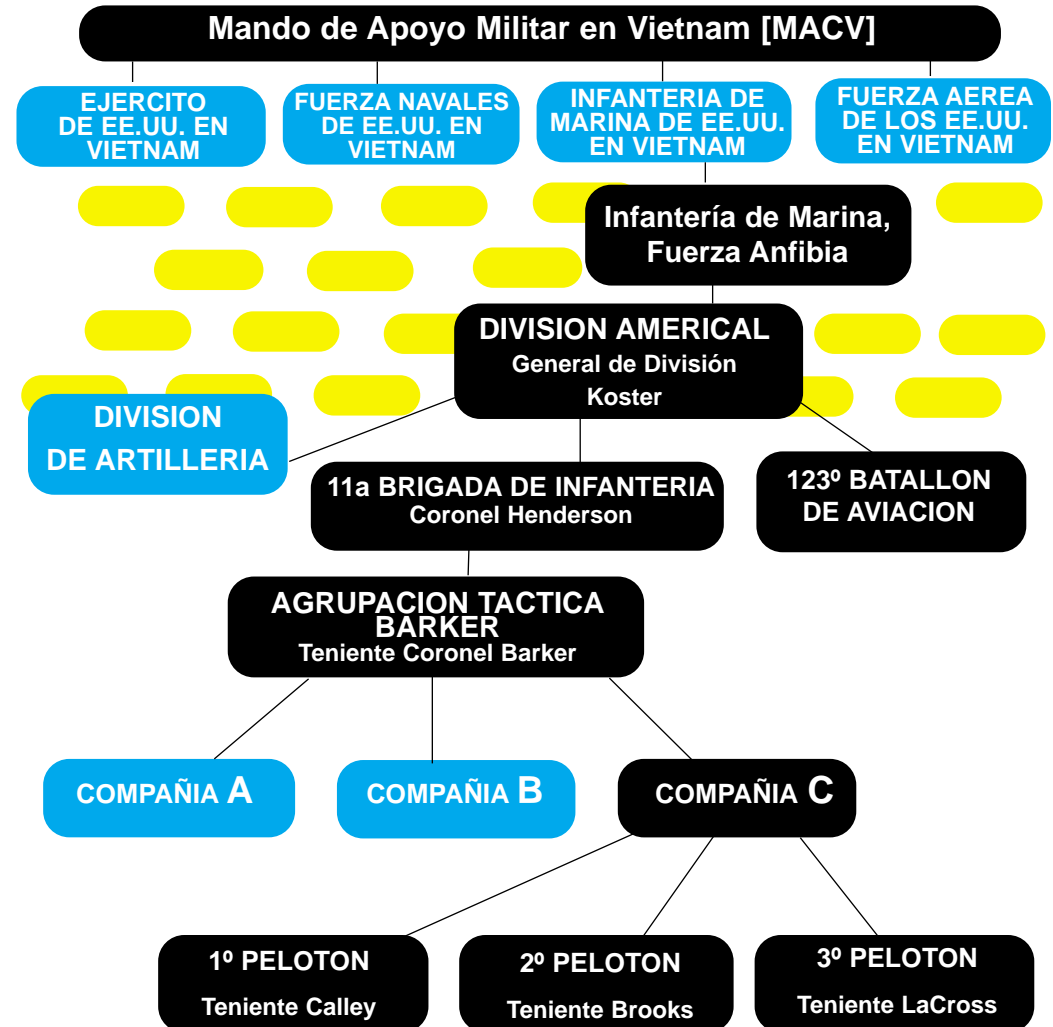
Mando de Apoyo Militar en Vietnam [MACV]

EJERCITO DE EE.UU. EN VIETNAM

FUERZA NAVALES DE EE.UU. EN VIETNAM

INFANTERIA DE MARINA DE EE.UU. EN VIETNAM

FUERZA AEREA DE LOS EE.UU. EN VIETNAM

Infantería de Marina, Fuerza Anfibia

DIVISION AMERICAL
General de División
Koster

DIVISION DE ARTILLERIA

11a BRIGADA DE INFANTERIA
Coronel Henderson

123º BATALLON DE AVIACION

AGRUPACION TACTICA BARKER
Teniente Coronel Barker

COMPAÑIA A

COMPAÑIA B

COMPAÑIA C

1º PELOTON
Teniente Calley

2º PELOTON
Teniente Brooks

3º PELOTON
Teniente LaCross